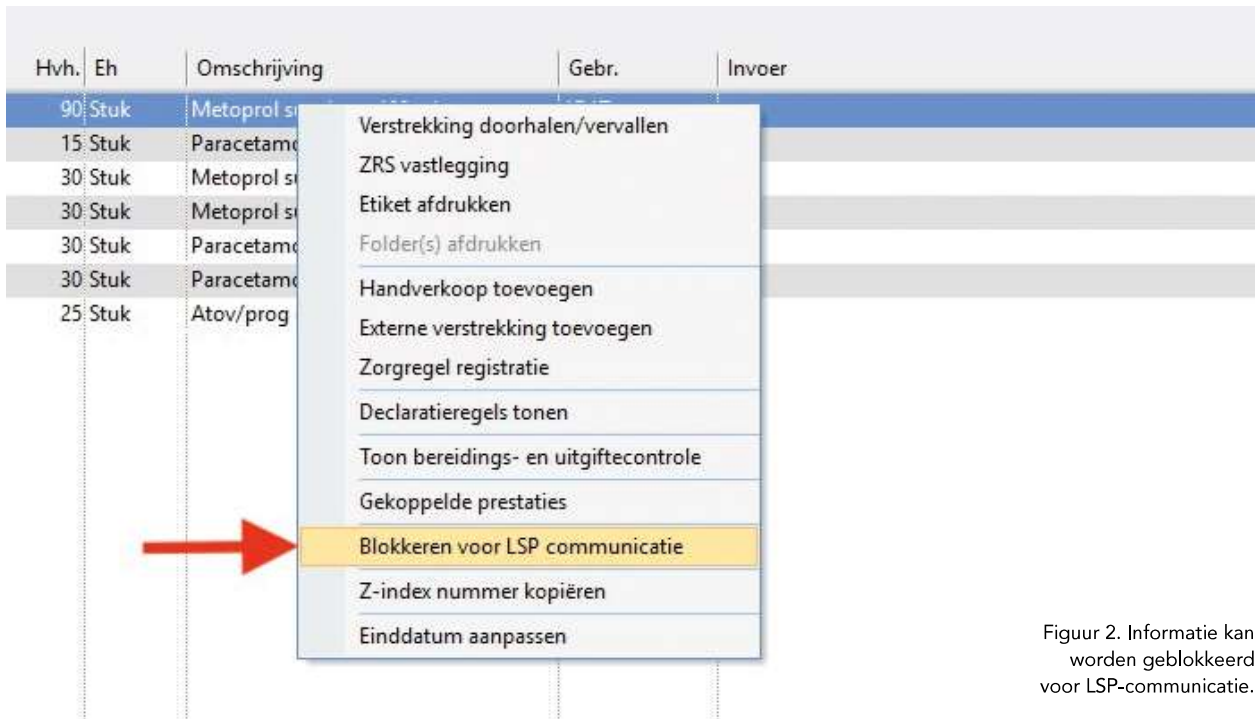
| Hvh. | Eh | Omschrijving | Gebr. | Invoer |
|---|---|---|---|---|
| 90 | Stuk | Metoprol s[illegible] | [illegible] | |
| 15 | Stuk | Paracetamo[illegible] | | |
| 30 | Stuk | Metoprol s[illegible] | | |
| 30 | Stuk | Metoprol s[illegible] | | |
| 30 | Stuk | Paracetamo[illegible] | | |
| 30 | Stuk | Paracetamo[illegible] | | |
| 25 | Stuk | Atov/prog | | |

Verstrekking doorhalen/vervallen
ZRS vastlegging
Etiket afdrukken
Folder(s) afdrukken
Handverkoop toevoegen
Externe verstrekking toevoegen
Zorgregel registratie
Declaratieregels tonen
Toon bereidings- en uitgiftecontrole
Gekoppelde prestaties
Blokkeren voor LSP communicatie
Z-index nummer kopiëren
Einddatum aanpassen

Figuur 2. Informatie kan worden geblokkeerd voor LSP-communicatie.